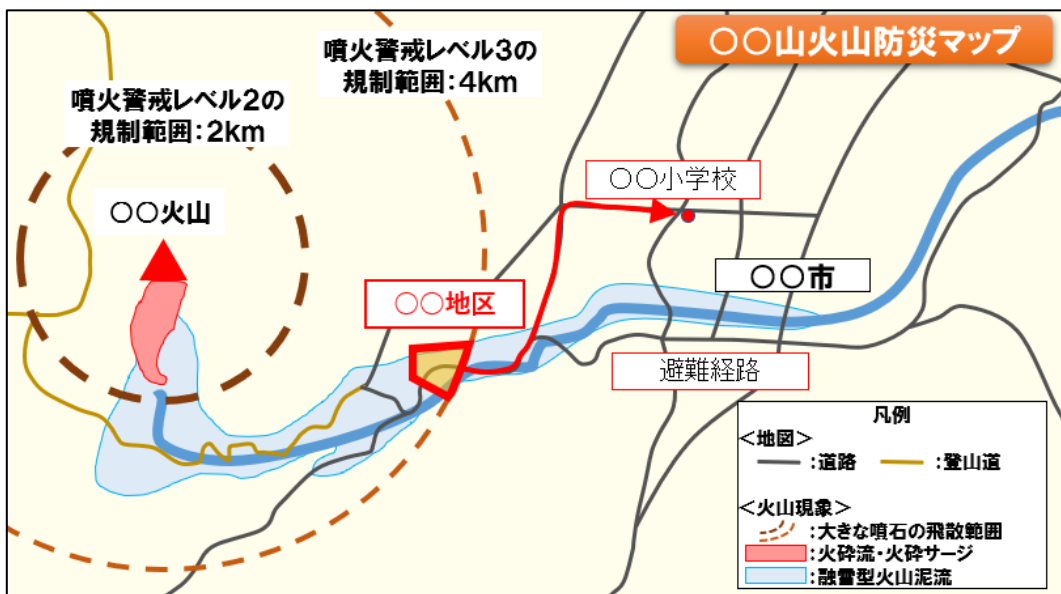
○○山火山防災マップ

噴火警戒レベル3の
規制範囲：4km

噴火警戒レベル2の
規制範囲：2km

○○火山

○○小学校

○○市

○○地区

避難経路

凡例
＜地図＞
：道路　：登山道
＜火山現象＞
：大きな噴石の飛散範囲
：火砕流・火砕サージ
：融雪型火山泥流